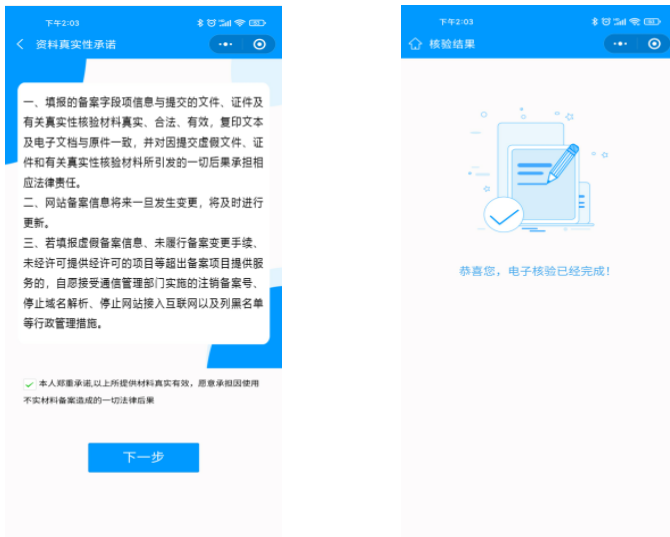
下午2:03

资料真实性承诺

一、填报的备案字段项信息与提交的文件、证件及有关真实性核验材料真实、合法、有效，复印文本及电子文档与原件一致，并对因提交虚假文件、证件和有关真实性核验材料所引发的一切后果承担相应法律责任。
二、网站备案信息将来一旦发生变更，将及时进行更新。
三、若填报虚假备案信息、未履行备案变更手续、未经许可提供经许可的项目等超出备案项目提供服务的，自愿接受通信管理部门实施的注销备案号、停止域名解析、停止网站接入互联网以及列黑名单等行政管理措施。

本人郑重承诺,以上所提供材料真实有效，愿意承担因使用不实材料备案造成的一切法律后果

下一步

下午2:03

核验结果

恭喜您，电子核验已经完成！